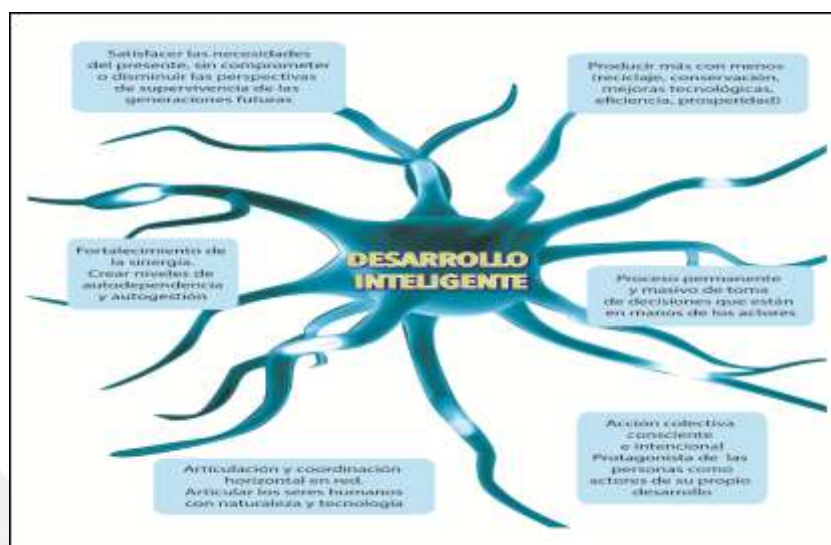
Satisfacer las necesidades del presente, sin comprometer o disminuir las perspectivas de supervivencia de las generaciones futuras

Producir más con menos (reciclaje, conservación, mejoras tecnológicas, eficiencia, prosperidad)

Fortalecimiento de la sinergia. Crear niveles de autodependencia y autogestión

DESARROLLO INTELIGENTE

Proceso permanente y masivo de toma de decisiones que están en manos de los actores

Acción colectiva consciente e intencional Protagonista de las personas como actores de su propio desarrollo

Articulación y coordinación horizontal en red. Articular los seres humanos con naturaleza y tecnología